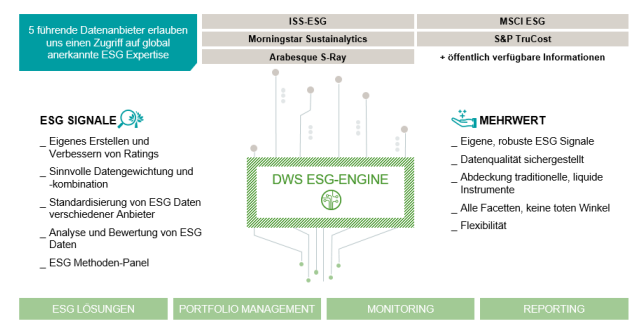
5 führende Datenanbieter erlauben uns einen Zugriff auf global anerkannte ESG Expertise

ISS-ESG

MSCI ESG

Morningstar Sustainalytics

S&P TruCost

Arabesque S-Ray

+ öffentlich verfügbare Informationen

ESG SIGNALE

_ Eigenes Erstellen und Verbessern von Ratings

_ Sinnvolle Datengewichtung und -kombination

_ Standardisierung von ESG Daten verschiedener Anbieter

_ Analyse und Bewertung von ESG Daten

_ ESG Methoden-Panel

DWS ESG-ENGINE

MEHRWERT

_ Eigene, robuste ESG Signale

_ Datenqualität sichergestellt

_ Abdeckung traditionelle, liquide Instrumente

_ Alle Facetten, keine toten Winkel

_ Flexibilität

ESG LÖSUNGEN

PORTFOLIO MANAGEMENT

MONITORING

REPORTING